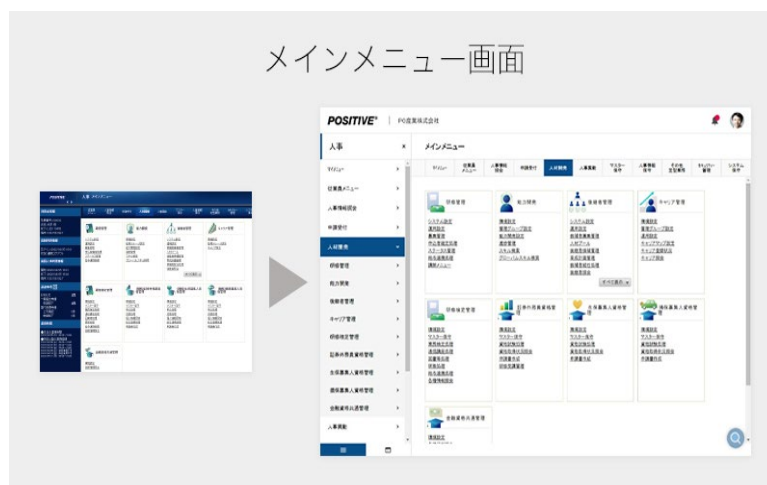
メインメニュー画面

POSITIVE

PO産業株式会社

人事

メインメニュー

マイメニュー

従業員メニュー

人事情報照会

申請受付

人材開発

研修管理

能力開発

価値者管理

キャリア管理

研修費定管理

目標評価者管理

全国量系人材管理

全部面積管理

人事異動

研修管理

能力開発

キャリア管理

研修費定管理

全員面積人材管理

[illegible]